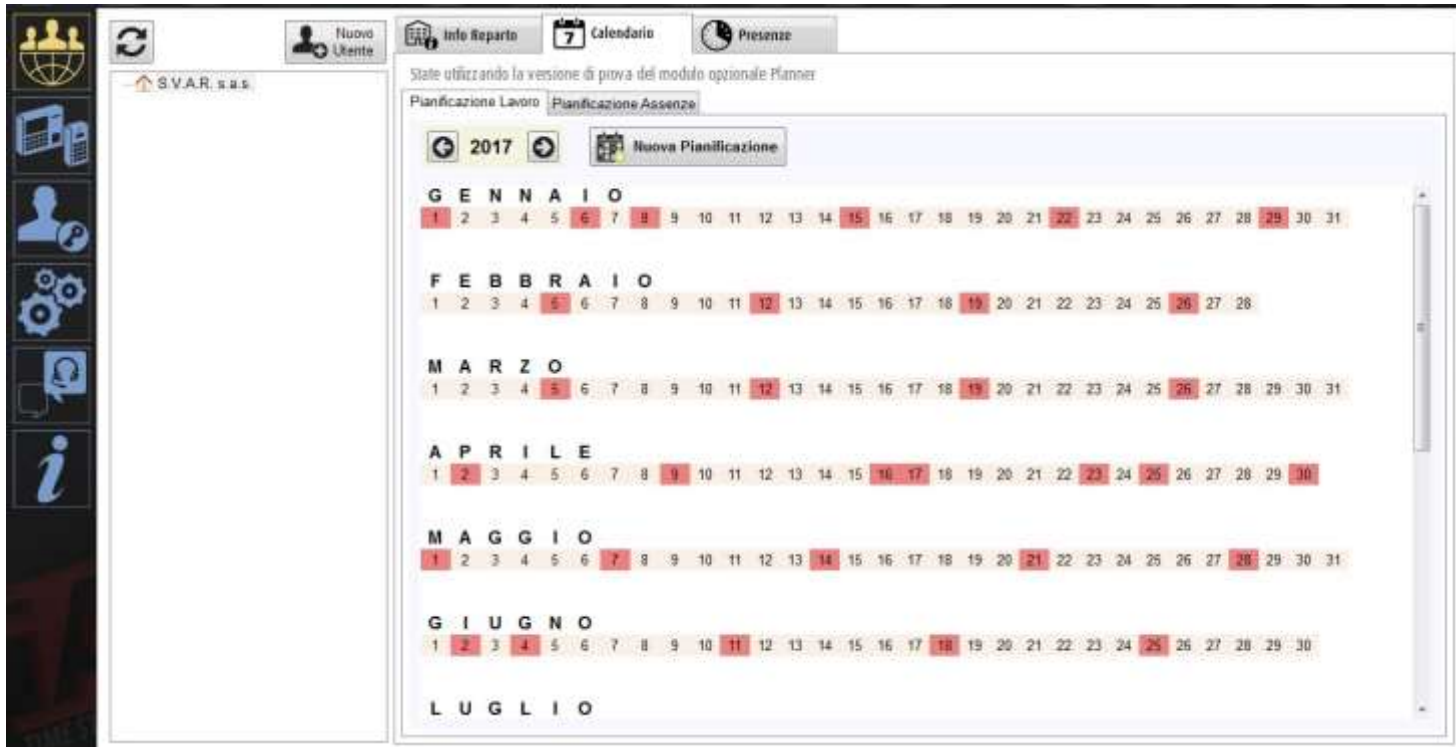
Nuovo Utente

S.V.A.R. s.a.s.

Info Reparto | Calendario | Presenze

State utilizzando la versione di prova del modulo opzionale Planner

Pianificazione Lavoro | Pianificazione Assenze

2017

Nuova Pianificazione

G E N N A I O
1 2 3 4 5 6 7 8 9 10 11 12 13 14 15 16 17 18 19 20 21 22 23 24 25 26 27 28 29 30 31

F E B B R A I O
1 2 3 4 5 6 7 8 9 10 11 12 13 14 15 16 17 18 19 20 21 22 23 24 25 26 27 28

M A R Z O
1 2 3 4 5 6 7 8 9 10 11 12 13 14 15 16 17 18 19 20 21 22 23 24 25 26 27 28 29 30 31

A P R I L E
1 2 3 4 5 6 7 8 9 10 11 12 13 14 15 16 17 18 19 20 21 22 23 24 25 26 27 28 29 30

M A G G I O
1 2 3 4 5 6 7 8 9 10 11 12 13 14 15 16 17 18 19 20 21 22 23 24 25 26 27 28 29 30 31

G I U G N O
1 2 3 4 5 6 7 8 9 10 11 12 13 14 15 16 17 18 19 20 21 22 23 24 25 26 27 28 29 30

L U G L I O